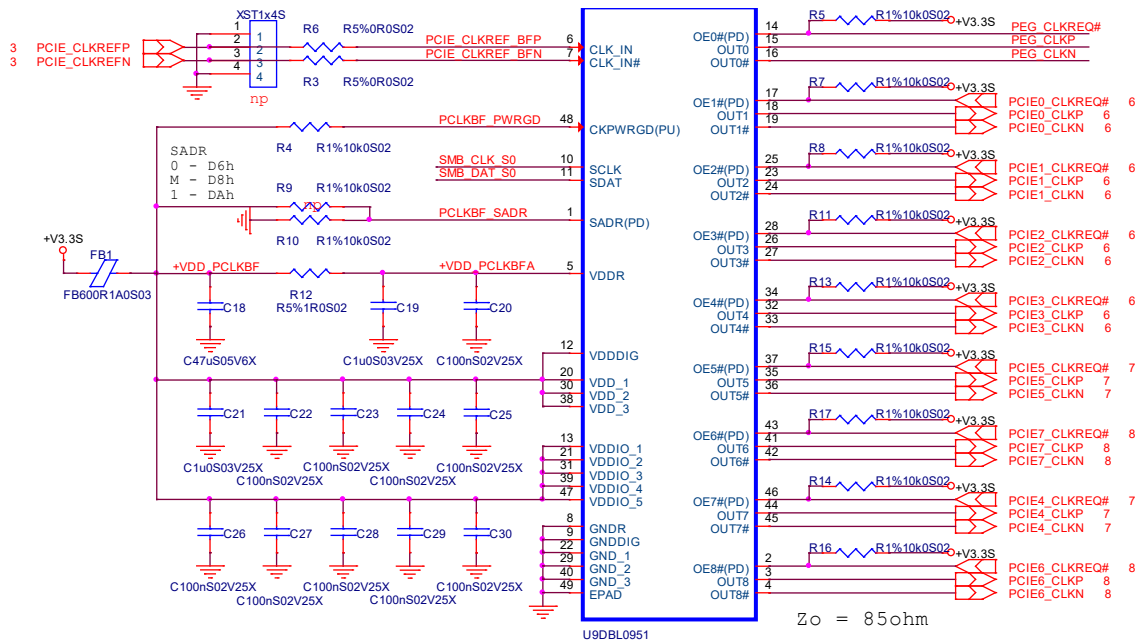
XST1x4S
1
2
3
4
1
2
3
4
np

3 PCIE_CLKREFP
3 PCIE_CLKREFN

R6 R5%0R0S02
R3 R5%0R0S02
PCIE_CLKREF_BFP
PCIE_CLKREF_BFN

SADR
0 - D6h
M - D8h
1 - DAh

R4 R1%10k0S02
PCLKBF_PWRGD
SMB_CLK_S0
SMB_DAT_S0
R9 R1%10k0S02
R10 R1%10k0S02
PCLKBF_SADR

+V3.3S
FB1
FB600R1A0S03
+VDD_PCLKBF
R12
R5%1R0S02
+VDD_PCLKBFA
C18
C19
C20
C47uS05V6X
C1u0S03V25X
C100nS02V25X

C21 C22 C23 C24 C25
C1u0S03V25X
C100nS02V25X
C100nS02V25X
C100nS02V25X
C100nS02V25X

C26 C27 C28 C29 C30
C100nS02V25X
C100nS02V25X
C100nS02V25X
C100nS02V25X
C100nS02V25X

6 CLK_IN
7 CLK_IN#
48 CKPWRGD(PU)
10 SCLK
11 SDAT
1 SADR(PD)
5 VDDR
12 VDDDIG
20 30 VDD_1
38 VDD_2
VDD_3
13 VDDIO_1
21 VDDIO_2
31 VDDIO_3
39 VDDIO_4
47 VDDIO_5
8 GNDR
9 GNDDIG
22 GND_1
29 GND_2
40 GND_3
49 EPAD
U9DBL0951

OE0#(PD) 14
OUT0 15
OUT0# 16
OE1#(PD) 17
OUT1 18
OUT1# 19
OE2#(PD) 25
OUT2 23
OUT2# 24
OE3#(PD) 28
OUT3 26
OUT3# 27
OE4#(PD) 34
OUT4 32
OUT4# 33
OE5#(PD) 37
OUT5 35
OUT5# 36
OE6#(PD) 43
OUT6 41
OUT6# 42
OE7#(PD) 46
OUT7 44
OUT7# 45
OE8#(PD) 2
OUT8 3
OUT8# 4

R5 R1%10k0S02 +V3.3S
R7 R1%10k0S02 +V3.3S
R8 R1%10k0S02 +V3.3S
R11 R1%10k0S02 +V3.3S
R13 R1%10k0S02 +V3.3S
R15 R1%10k0S02 +V3.3S
R17 R1%10k0S02 +V3.3S
R14 R1%10k0S02 +V3.3S
R16 R1%10k0S02 +V3.3S

PEG_CLKREQ#
PEG_CLKP
PEG_CLKN
PCIE0_CLKREQ# 6
PCIE0_CLKP 6
PCIE0_CLKN 6
PCIE1_CLKREQ# 6
PCIE1_CLKP 6
PCIE1_CLKN 6
PCIE2_CLKREQ# 6
PCIE2_CLKP 6
PCIE2_CLKN 6
PCIE3_CLKREQ# 6
PCIE3_CLKP 6
PCIE3_CLKN 6
PCIE5_CLKREQ# 7
PCIE5_CLKP 7
PCIE5_CLKN 7
PCIE7_CLKREQ# 8
PCIE7_CLKP 8
PCIE7_CLKN 8
PCIE4_CLKREQ# 7
PCIE4_CLKP 7
PCIE4_CLKN 7
PCIE6_CLKREQ# 8
PCIE6_CLKP 8
PCIE6_CLKN 8

Zo = 85ohm